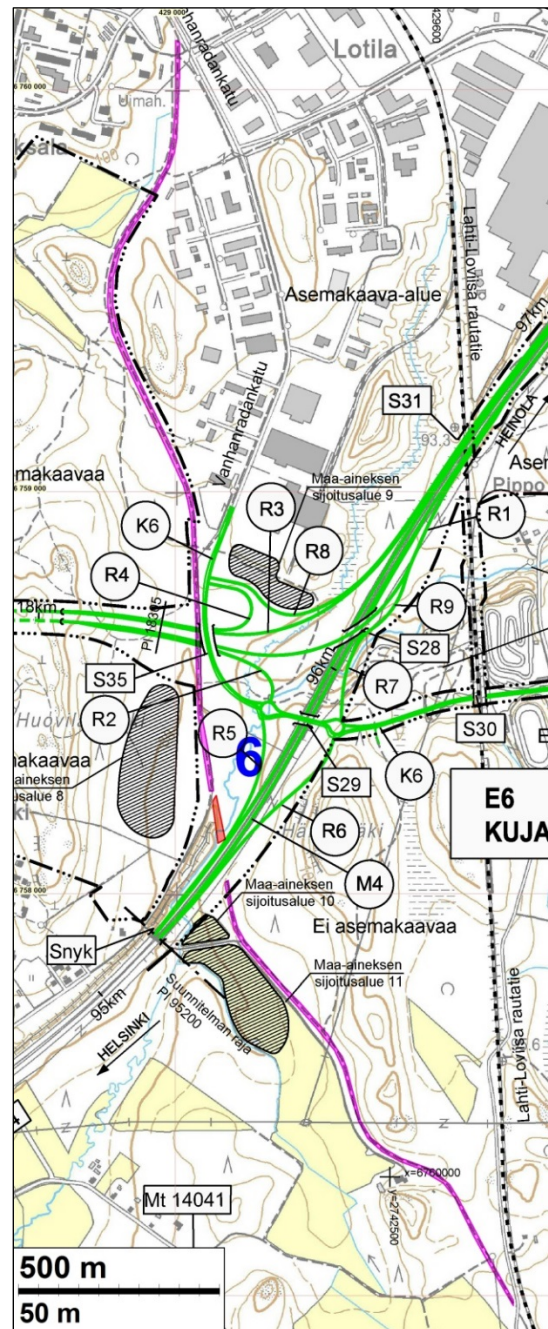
429 000
6 760 000
Lotila
hanradankatu
Umah.
ksala
Lahti-Loviisa rautatie
Asemakaava-alue
97km
Vanhanradankatu
S31
93,3
HEINOLA
makaavaa
6 759 000
Maa-aineksen sijoitusalue 9
Aser
Pippo
K6
R3
R1
R8
R4
R9
18km
Pl 18305
S28
96km
S35
R7
Huovi
R2
R5
S30
E
makaavaa
aineksen
usalue 8
6
S29
K6
E6
KUJA
R6
ki
M4
6 758 000
Maa-aineksen sijoitusalue 10
Ei asemakaavaa
Snyk
Maa-aineksen sijoitusalue 11
95km
Suunnitelman raja
Pl 95200
HELSINKI
Lahti-Loviisa rautatie
x=6760000
y=2742500
Mt 14041
500 m
50 m